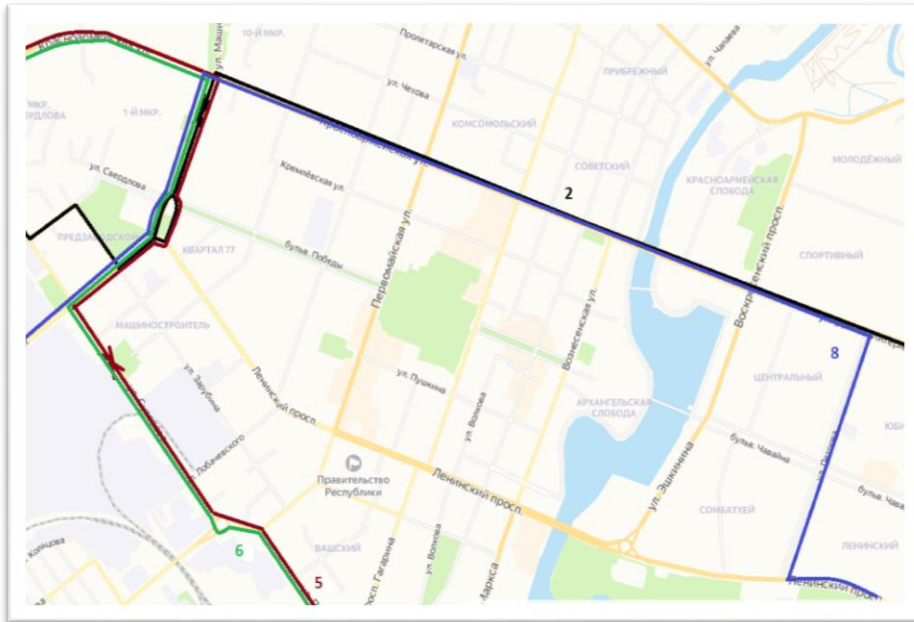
10-Й МКР.
ул. Маши
Пролетарская ул.
ул. Чапаева
МКР. СВЕРДЛОВА
1-Й МКР.
ул. Чехова
ПРИБРЕЖНЫЙ
КОМСОМОЛЬСКИЙ
МОЛОДЁЖНЫЙ
Кремлёвская ул.
СОВЕТСКИЙ
ул. Свердлова
КРАСНОАРМЕЙСКАЯ СЛОБОДА
2
ПРЕДЗАВОДСКОЙ
КВАРТАЛ 77
бульв. Победы
Первомайская ул.
Вознесенская ул.
Воскресенский просп.
СПОРТИВНЫЙ
МАШИНОСТРОИТЕЛЬ
8
ЦЕНТРАЛЬНЫЙ
ул. Пушкина
ул. Зарубина
Ленинский просп.
ул. Волкова
АРХАНГЕЛЬСКАЯ СЛОБОДА
Лобачевского
бульв. Чавайна
Правительство Республики
Ленинский просп.
ул. Эшкинина
СОМБАТХЕЙ
ЛЕНИНСКИЙ
Кольцова
6
ВАШСКИЙ
просп. Гагарина
ул. Волкова
Маркса
5
Ленинский просп.